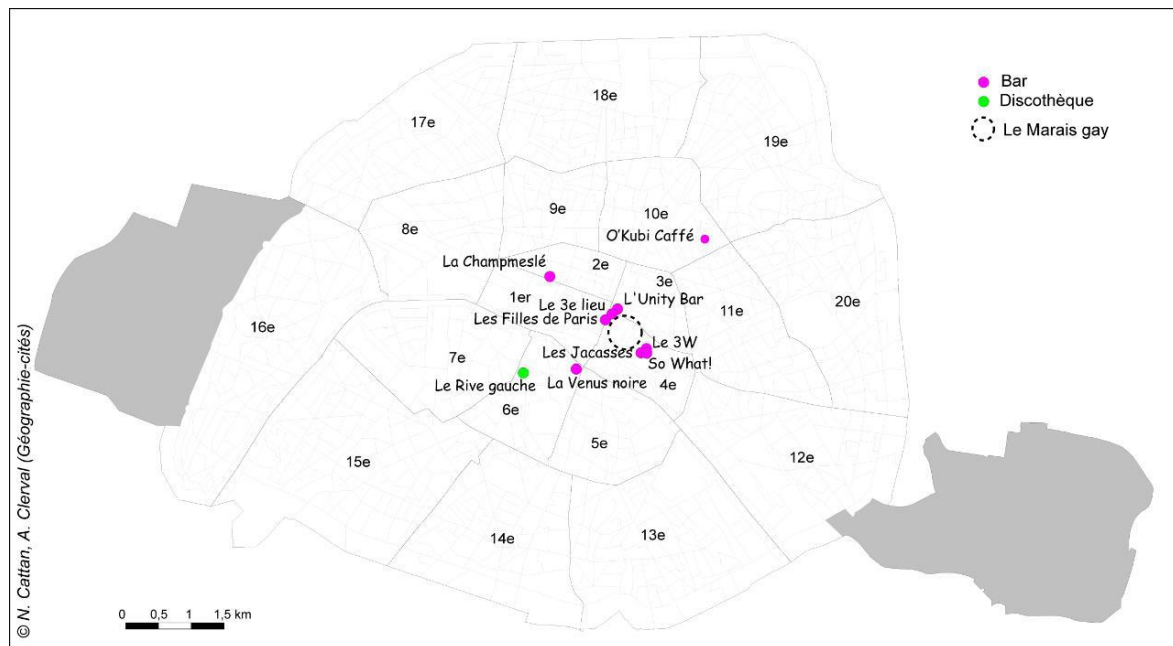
Bar
Discothèque
Le Marais gay

18e
17e
19e
9e
10e
8e
O'Kubi Caffé
La Champmeslé
2e
3e
1er
Le 3e lieu
L'Unity Bar
11e
20e
16e
Les Filles de Paris
Le 3W
Les Jacasses
So What!
7e
Le Rive gauche
La Venus noire
4e
6e
5e
15e
12e
14e
13e

0 0,5 1 1,5 km

© N. Cattan, A. Clerval (Géographie-cités)